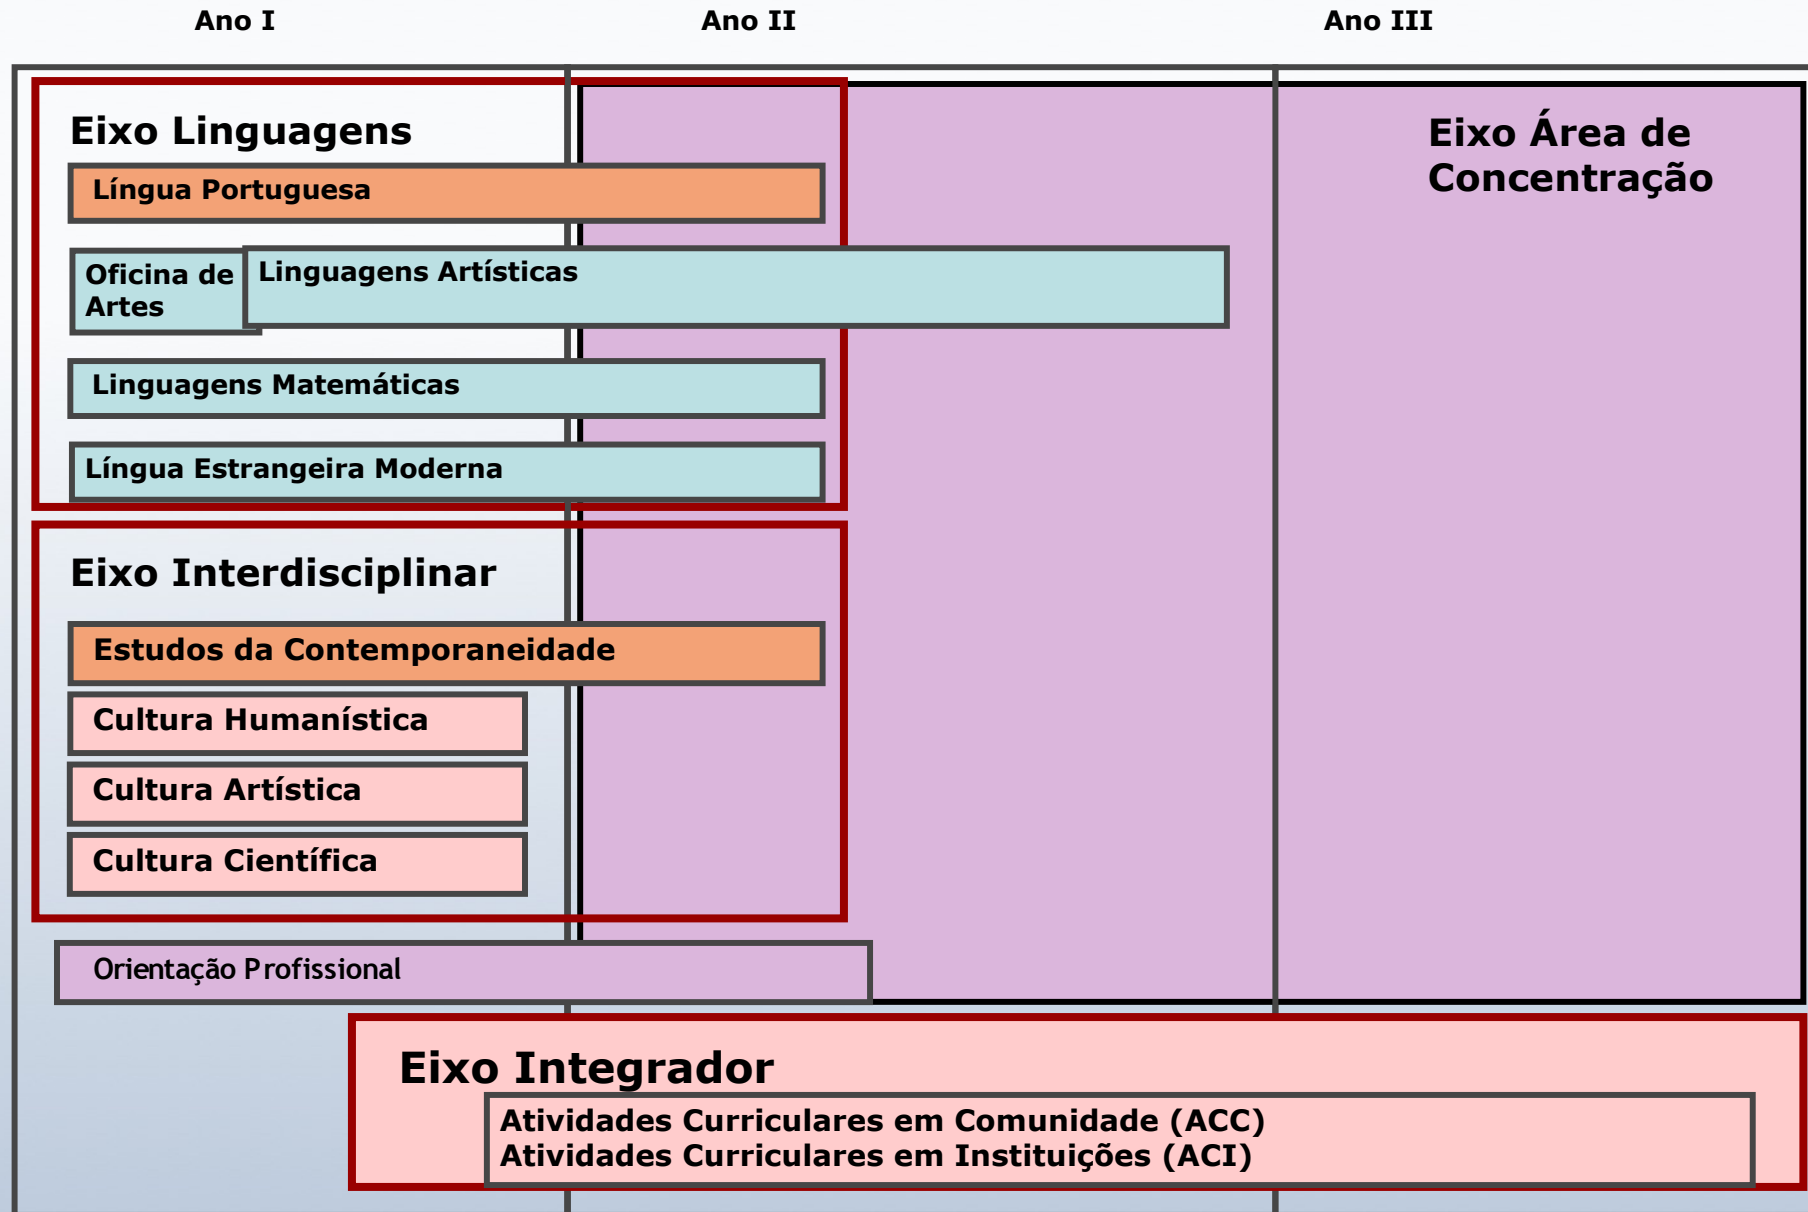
Ano I

Ano II

Ano III

Eixo Linguagens

Língua Portuguesa

Oficina de Artes

Linguagens Artísticas

Linguagens Matemáticas

Língua Estrangeira Moderna

Eixo Área de Concentração

Eixo Interdisciplinar

Estudos da Contemporaneidade

Cultura Humanística

Cultura Artística

Cultura Científica

Orientação Profissional

Eixo Integrador

Atividades Curriculares em Comunidade (ACC)
Atividades Curriculares em Instituições (ACI)